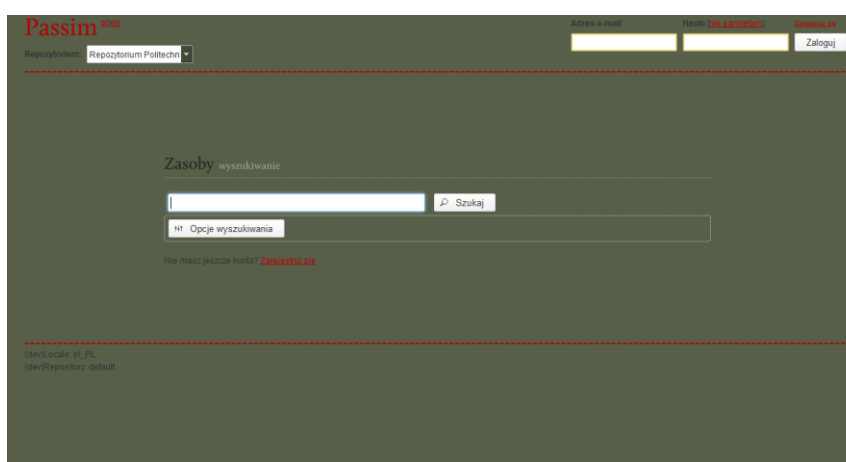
Passim pl/en

Repozytorium: Repozytorium Politechn

Adres e-mail

Hasło (nie pamiętam)

Zaloguj

Zasoby wyszukiwanie

Szukaj

Opcje wyszukiwania

Nie masz jeszcze konta? Zarejestruj się

(dev)Locale: pl_PL
(dev)Repository: default